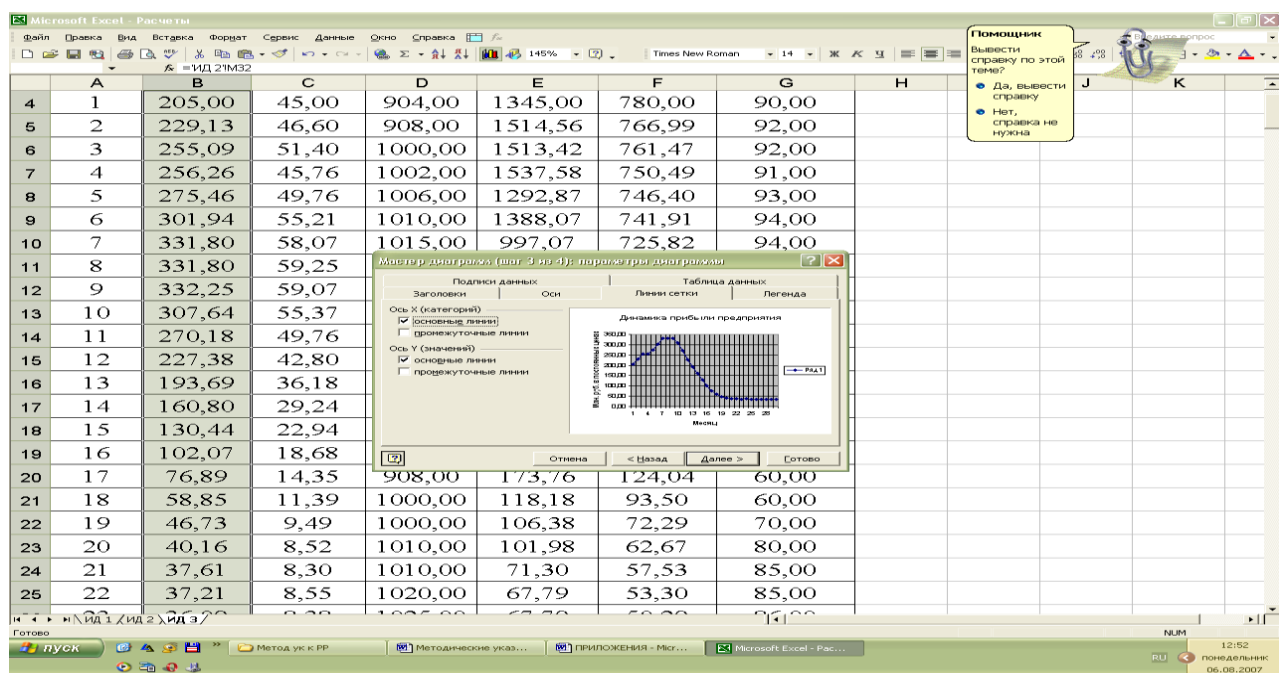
Microsoft Excel - Расчеты

Файл Правка Вид Вставка Формат Сервис Данные Окно Справка

145% Times New Roman 14

$f_x$ =ИД 2!M32

Помощник
Вывести справку по этой теме?
Да, вывести справку
Нет, справка не нужна

Введите вопрос

| | A | B | C | D | E | F | G | H | I | J | K |
|---|---|---|---|---|---|---|---|---|---|---|---|
| 4 | 1 | 205,00 | 45,00 | 904,00 | 1345,00 | 780,00 | 90,00 | | | | |
| 5 | 2 | 229,13 | 46,60 | 908,00 | 1514,56 | 766,99 | 92,00 | | | | |
| 6 | 3 | 255,09 | 51,40 | 1000,00 | 1513,42 | 761,47 | 92,00 | | | | |
| 7 | 4 | 256,26 | 45,76 | 1002,00 | 1537,58 | 750,49 | 91,00 | | | | |
| 8 | 5 | 275,46 | 49,76 | 1006,00 | 1292,87 | 746,40 | 93,00 | | | | |
| 9 | 6 | 301,94 | 55,21 | 1010,00 | 1388,07 | 741,91 | 94,00 | | | | |
| 10 | 7 | 331,80 | 58,07 | 1015,00 | 997,07 | 725,82 | 94,00 | | | | |
| 11 | 8 | 331,80 | 59,25 | | | | | | | | |
| 12 | 9 | 332,25 | 59,07 | | | | | | | | |
| 13 | 10 | 307,64 | 55,37 | | | | | | | | |
| 14 | 11 | 270,18 | 49,76 | | | | | | | | |
| 15 | 12 | 227,38 | 42,80 | | | | | | | | |
| 16 | 13 | 193,69 | 36,18 | | | | | | | | |
| 17 | 14 | 160,80 | 29,24 | | | | | | | | |
| 18 | 15 | 130,44 | 22,94 | | | | | | | | |
| 19 | 16 | 102,07 | 18,68 | | | | | | | | |
| 20 | 17 | 76,89 | 14,35 | 908,00 | 173,76 | 124,04 | 60,00 | | | | |
| 21 | 18 | 58,85 | 11,39 | 1000,00 | 118,18 | 93,50 | 60,00 | | | | |
| 22 | 19 | 46,73 | 9,49 | 1000,00 | 106,38 | 72,29 | 70,00 | | | | |
| 23 | 20 | 40,16 | 8,52 | 1010,00 | 101,98 | 62,67 | 80,00 | | | | |
| 24 | 21 | 37,61 | 8,30 | 1010,00 | 71,30 | 57,53 | 85,00 | | | | |
| 25 | 22 | 37,21 | 8,55 | 1020,00 | 67,79 | 53,30 | 85,00 | | | | |

Мастер диаграмм (шаг 3 из 4): параметры диаграммы
Подписи данных | Таблица данных
Заголовки | Оси | Линии сетки | Легенда
Ось X (категорий)
основные линии
промежуточные линии
Ось Y (значений)
основные линии
промежуточные линии
Динамика прибыли предприятия
350,00 300,00 250,00 200,00 150,00 100,00 50,00 0,00
Млн руб. в постоянных ценах
1 4 7 10 13 16 19 22 25 28
Месяц
Ряд1
Отмена | < Назад | Далее > | Готово

ИД 1 / ИД 2 / ИД 3

Готово NUM

пуск | Метод ук к РР | Методические указ... | ПРИЛОЖЕНИЯ - Micr... | Microsoft Excel - Рас...
RU 12:52 понедельник 06.08.2007